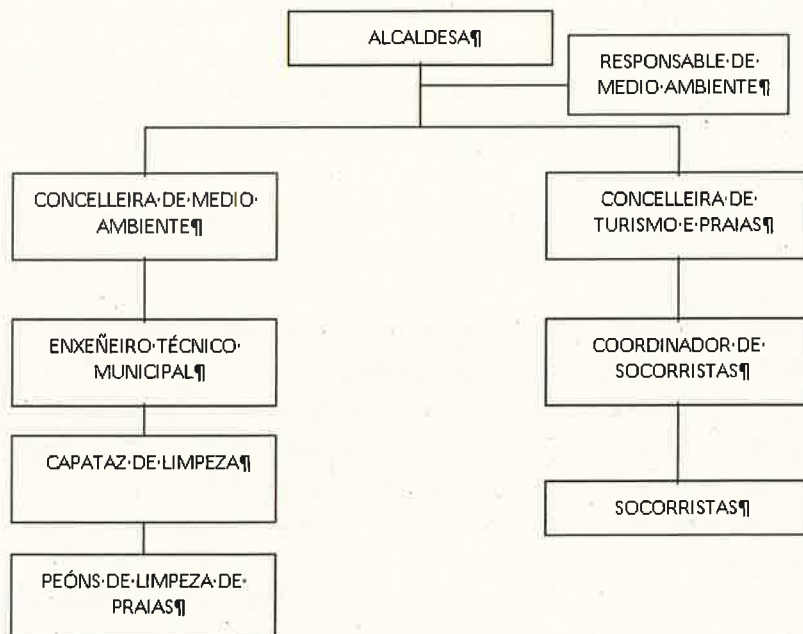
ALCALDESA¶

RESPONSABLE·DE·MEDIO·AMBIENTE¶

CONCELLEIRA·DE·MEDIO·AMBIENTE¶

ENXEÑEIRO·TÉCNICO·MUNICIPAL¶

CAPATAZ·DE·LIMPEZA¶

PEÓNS·DE·LIMPEZA·DE·PRAIAS¶

CONCELLEIRA·DE·TURISMO·E·PRAIAS¶

COORDINADOR·DE·SOCORRISTAS¶

SOCORRISTAS¶